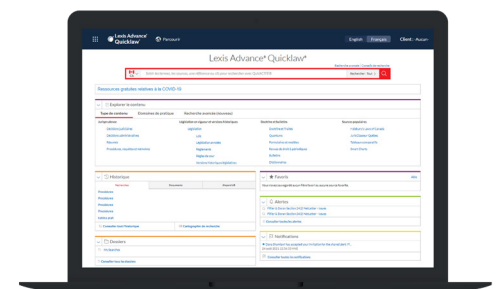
Lexis Advance® Quicklaw
Parcourir
English Français Client : Aucun

Lexis Advance® Quicklaw®

Recherche avancée | Conseils de recherche

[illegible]
Rechercher : Tout

Ressources gratuites relatives à la COVID-19

Explorer le contenu
Types de contenu
Domaines de pratique
Recherche avancée (nouveau)

Jurisprudence
Décisions judiciaires
Décisions administratives
Résumés
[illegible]

Législation
Lois
Législation annotée
Règlements
Règles de cour
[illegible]

Doctrine et actualités
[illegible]
Quantums
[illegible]
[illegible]
Bulletins
Dictionnaires

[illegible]
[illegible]
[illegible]
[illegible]

Historique
Recherches
Documents
Dossiers
Procédures
Procédures
Procédures
Procédures
Lettre à juri
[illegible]

Favoris
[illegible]

Alertes
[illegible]
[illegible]
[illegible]

Notifications
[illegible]
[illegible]

Dossiers
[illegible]
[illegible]